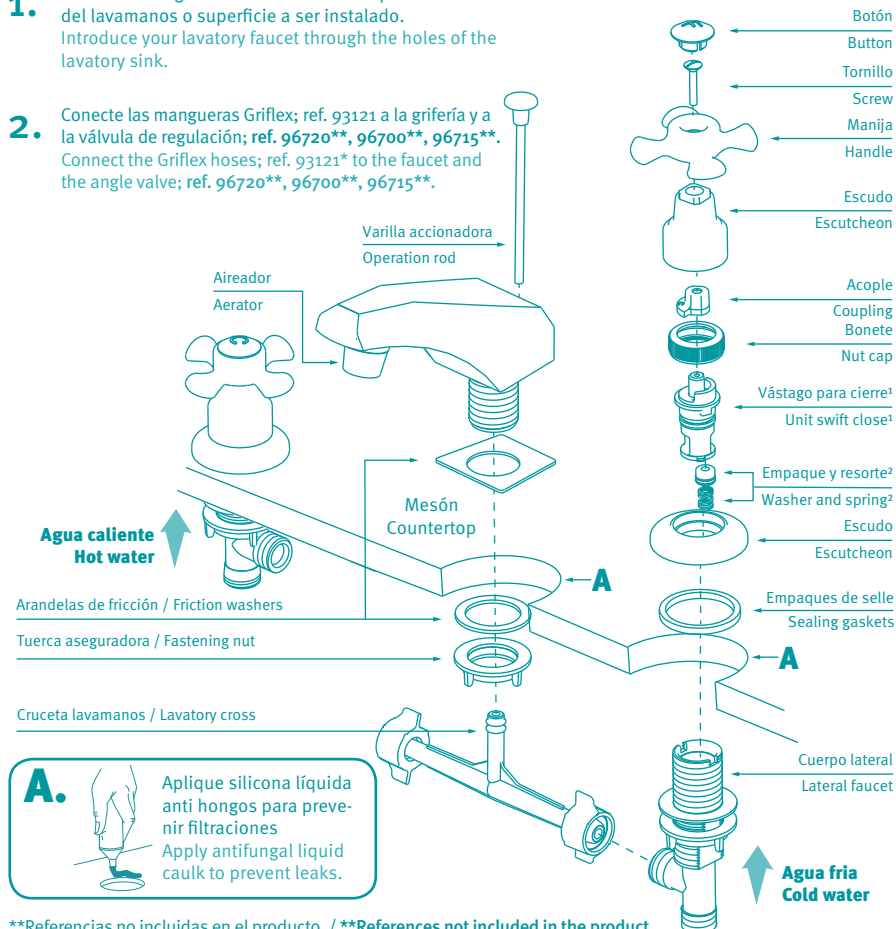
1. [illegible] del lavamanos o superficie a ser instalado.
Introduce your lavatory faucet through the holes of the lavatory sink.

2. Conecte las mangueras Griflex; ref. 93121 a la grifería y a la válvula de regulación; ref. 96720**, 96700**, 96715**.
Connect the Griflex hoses; ref. 93121* to the faucet and the angle valve; ref. 96720**, 96700**, 96715**.

Varilla accionadora
Operation rod

Aireador
Aerator

Botón
Button
Tornillo
Screw
Manija
Handle
Escudo
Escutcheon
Acople
Coupling
Bonete
Nut cap
Vástago para cierre¹
Unit swift close¹
Empaque y resorte²
Washer and spring²
Escudo
Escutcheon
Empaques de selle
Sealing gaskets

Mesón
Countertop

Agua caliente
Hot water

A

A

Arandelas de fricción / Friction washers
Tuerca aseguradora / Fastening nut
Cruceta lavamanos / Lavatory cross

Cuerpo lateral
Lateral faucet

A. Aplique silicona líquida anti hongos para prevenir filtraciones
Apply antifungal liquid caulk to prevent leaks.

Agua fria
Cold water

**Referencias no incluidas en el producto / **References not included in the product